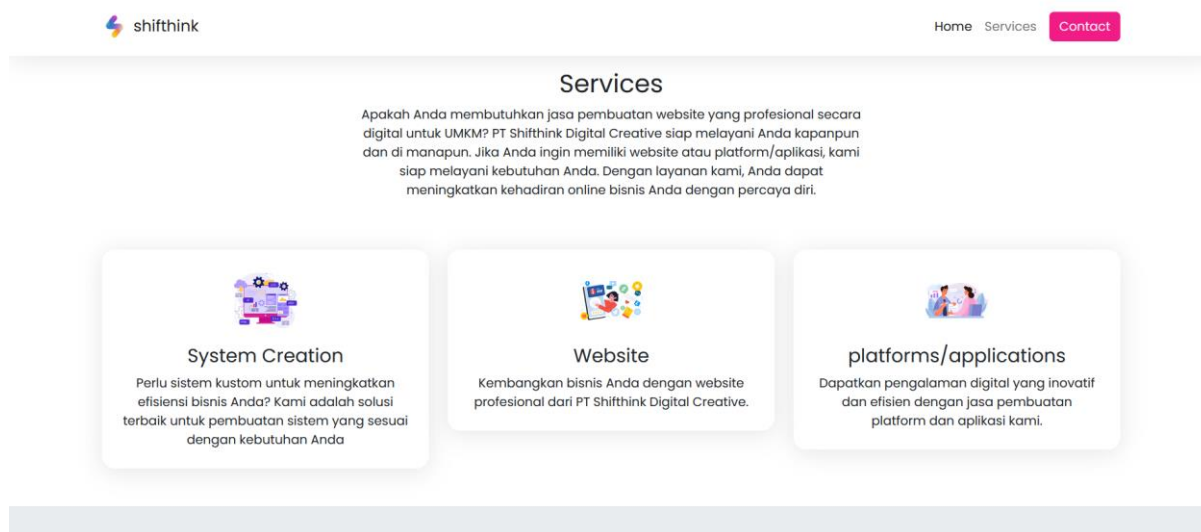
shifthink

Home Services Contact

Services

Apakah Anda membutuhkan jasa pembuatan website yang profesional secara digital untuk UMKM? PT Shifthink Digital Creative siap melayani Anda kapanpun dan di manapun. Jika Anda ingin memiliki website atau platform/aplikasi, kami siap melayani kebutuhan Anda. Dengan layanan kami, Anda dapat meningkatkan kehadiran online bisnis Anda dengan percaya diri.

System Creation

Perlu sistem kustom untuk meningkatkan efisiensi bisnis Anda? Kami adalah solusi terbaik untuk pembuatan sistem yang sesuai dengan kebutuhan Anda

Website

Kembangkan bisnis Anda dengan website profesional dari PT Shifthink Digital Creative.

platforms/applications

Dapatkan pengalaman digital yang inovatif dan efisien dengan jasa pembuatan platform dan aplikasi kami.